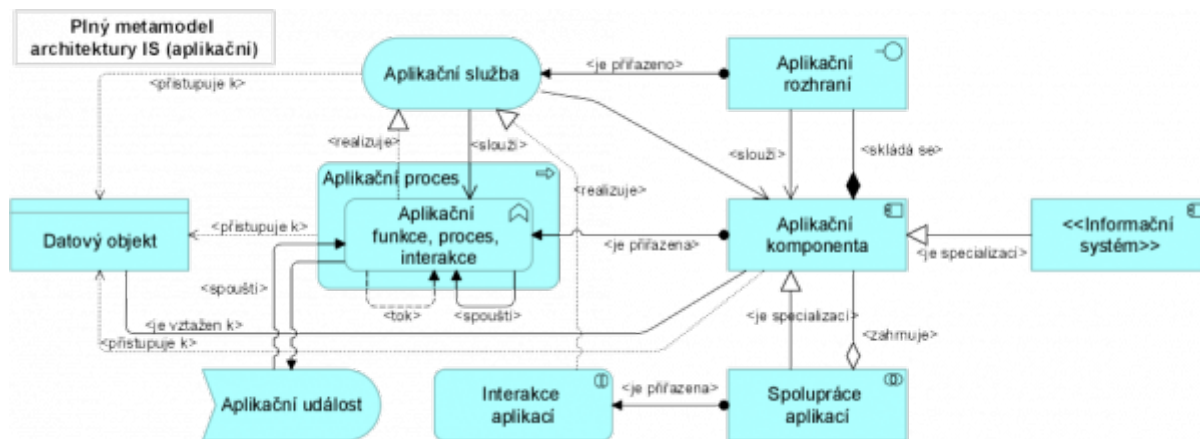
Plný metamodel architektury IS (aplikační)

Aplikační služba

<je přiřazeno>

Aplikační rozhraní

<přistupuje k>

<realizuje>

<slouží>

<slouží>

<skládá se>

Aplikační proces

<realizuje>

Datový objekt

<přistupuje k>

Aplikační funkce, proces, interakce

<je přiřazena>

Aplikační komponenta

<je specializací>

<<Informační systém>>

<spouští>

<tok>

<spouští>

<je vztažen k>

<je specializací>

<zahrnuje>

<přistupuje k>

Aplikační událost

Interakce aplikací

<je přiřazena>

Spolupráce aplikací